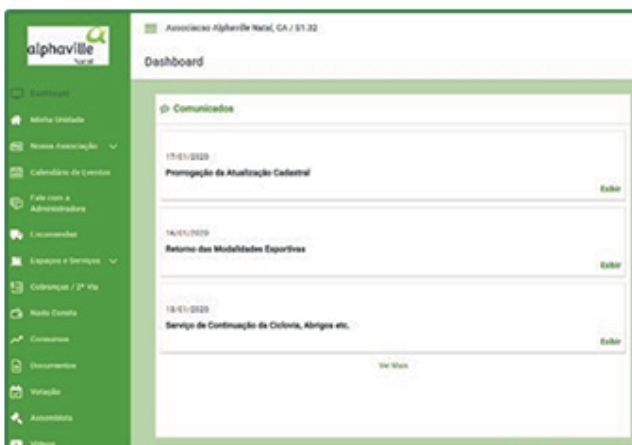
alphaville Natal

Associacao Alphaville Natal, CA / 01.32

Dashboard

Dashboard

Minha Unidade

Nossa Associação

Calendário de Eventos

Fale com a Administradora

Encomendas

Espaços e Serviços

Cobranças / 2ª Via

Nada Consta

Consumos

Documentos

Votação

Assembleia

Vídeos

Comunicados

17/01/2020

Prorrogação da Atualização Cadastral

Exibir

16/01/2020

Retorno das Modalidades Esportivas

Exibir

15/01/2020

Serviço de Continuação da Ciclovia, Abrigos etc.

Exibir

Ver Mais